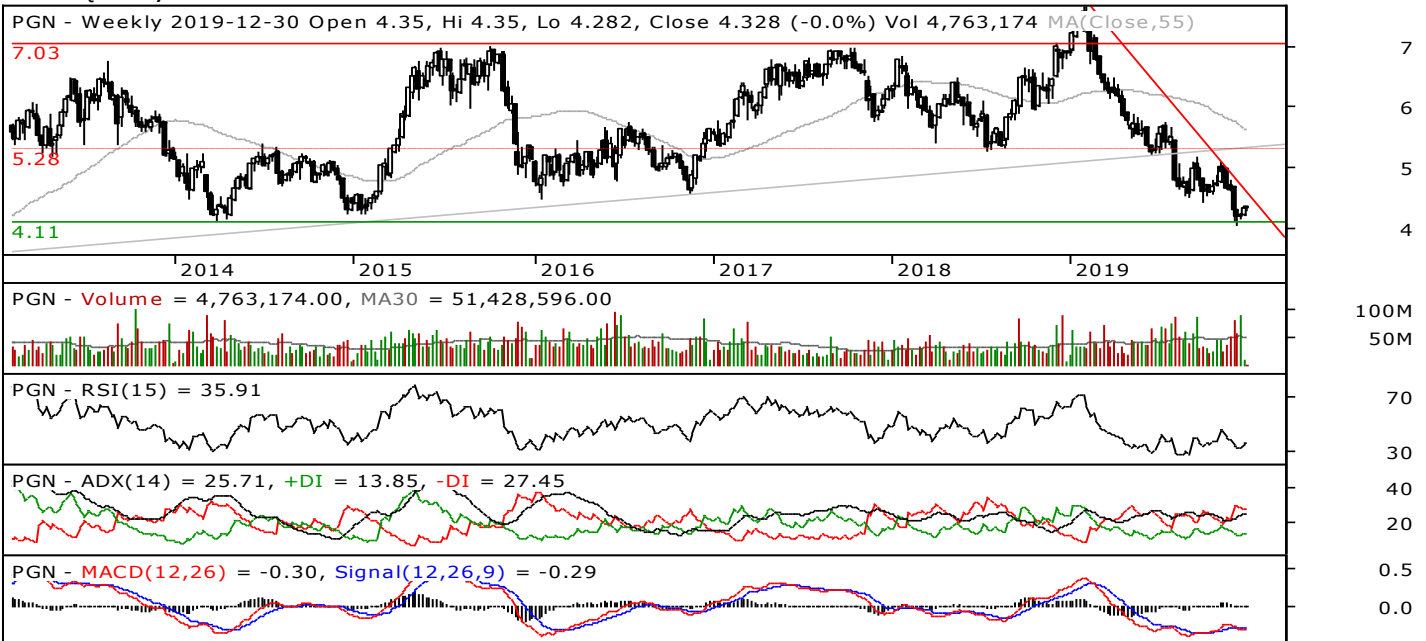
PGN - Weekly 2019-12-30 Open 4.35, Hi 4.35, Lo 4.282, Close 4.328 (-0.0%) Vol 4,763,174 MA(Close,55)

7.03

5.28

4.11

7

6

5

4

2014 2015 2016 2017 2018 2019

PGN - Volume = 4,763,174.00, MA30 = 51,428,596.00

100M

50M

PGN - RSI(15) = 35.91

70

30

PGN - ADX(14) = 25.71, +DI = 13.85, -DI = 27.45

40

20

PGN - MACD(12,26) = -0.30, Signal(12,26,9) = -0.29

0.5

0.0